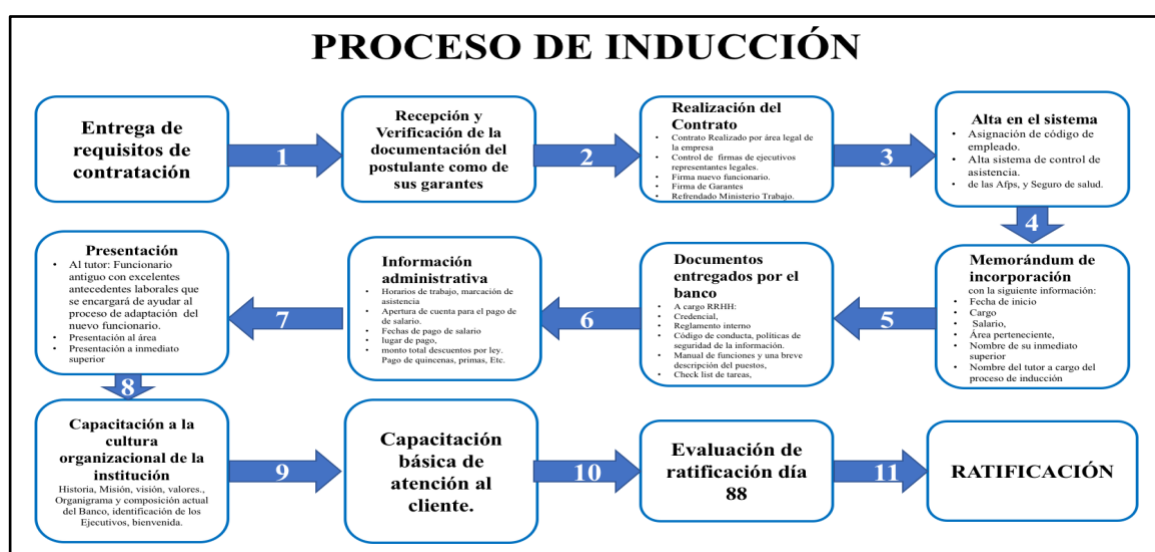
PROCESO DE INDUCCIÓN

Entrega de requisitos de contratación

1

Recepción y Verificación de la documentación del postulante como de sus garantes

2

Realización del Contrato
- Contrato Realizado por área legal de la empresa
- Control de firmas de ejecutivos representantes legales.
- Firma nuevo funcionario.
- Firma de Garantes
- Refrendado Ministerio Trabajo.

3

Alta en el sistema
- Asignación de código de empleado.
- Alta sistema de control de asistencia.
- de las Afps, y Seguro de salud.

4

Memorándum de incorporación
con la siguiente información:
- Fecha de inicio
- Cargo
- Salario,
- Área perteneciente,
- Nombre de su inmediato superior
- Nombre del tutor a cargo del proceso de inducción

5

Documentos entregados por el banco
- A cargo RRHH:
- Credencial,
- Reglamento interno
- Código de conducta, políticas de seguridad de la información.
- Manual de funciones y una breve descripción del puestos,
- Check list de tareas,

6

Información administrativa
- Horarios de trabajo, marcación de asistencia
- Apertura de cuenta para el pago de de salario.
- Fechas de pago de salario
- lugar de pago,
- monto total descuentos por ley. Pago de quincenas, primas, Etc.

7

Presentación
- Al tutor: Funcionario antiguo con excelentes antecedentes laborales que se encargará de ayudar al proceso de adaptación del nuevo funcionario.
- Presentación al área
- Presentación a inmediato superior

8

Capacitación a la cultura organizacional de la institución
Historia, Misión, visión, valores., Organigrama y composición actual del Banco, identificación de los Ejecutivos, bienvenida.

9

Capacitación básica de atención al cliente.

10

Evaluación de ratificación día 88

11

RATIFICACIÓN